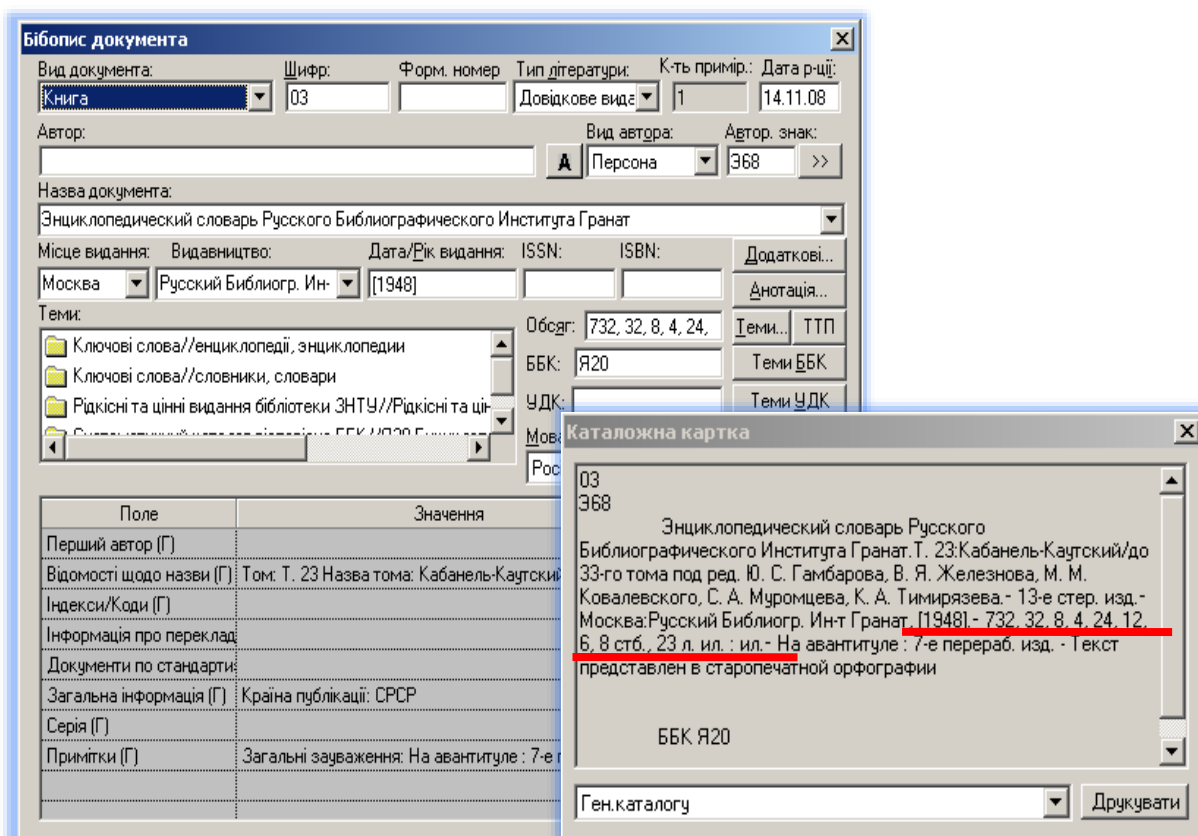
Бібопис документа

Вид документа: Книга
Шифр: 03
Форм. номер
Тип літератури: Довідкове вида
К-ть примір.: 1
Дата р-ції: 14.11.08
Автор:
A
Вид автора: Персона
Автор. знак: Э68
>>
Назва документа:
Энциклопедический словарь Русского Библиографического Института Гранат
Місце видання: Москва
Видавництво: Русский Библиогр. Ин-
Дата/Рік видання: [1948]
ISSN:
ISBN:
Додаткові...
Анотація...
Теми:
Ключові слова//енциклопеді, энциклопедии
Ключові слова//словники, словари
Рідкісні та цінні видання бібліотеки ЗНТУ//Рідкісні та цін
Обсяг: 732, 32, 8, 4, 24,
ББК: Я20
УДК:
Мова
Рос
Теми...
ТТП
Теми ББК
Теми УДК

| Поле | Значення |
|---|---|
| Перший автор (Г) | |
| Відомості щодо назви (Г) | Том: Т. 23 Назва тома: Кабанель-Каутский |
| Індекси/Коди (Г) | |
| Інформація про переклад | |
| Документи по стандарти | |
| Загальна інформація (Г) | Країна публікації: СРСР |
| Серія (Г) | |
| Примітки (Г) | Загальні зауваження: На авантитуле : 7-е |

Каталожна картка

03
Э68
Энциклопедический словарь Русского Библиографического Института Гранат.Т. 23:Кабанель-Каутский/до 33-го тома под ред. Ю. С. Гамбарова, В. Я. Железнова, М. М. Ковалевского, С. А. Муромцева, К. А. Тимирязева.- 13-е стер. изд.- Москва:Русский Библиогр. Ин-т Гранат, [1948].- 732, 32, 8, 4, 24, 12, 6, 8 стб., 23 л. ил. : ил.- На авантитуле : 7-е перераб. изд. - Текст представлен в старопечатной орфографии

ББК Я20

Ген.каталогу
Друкувати